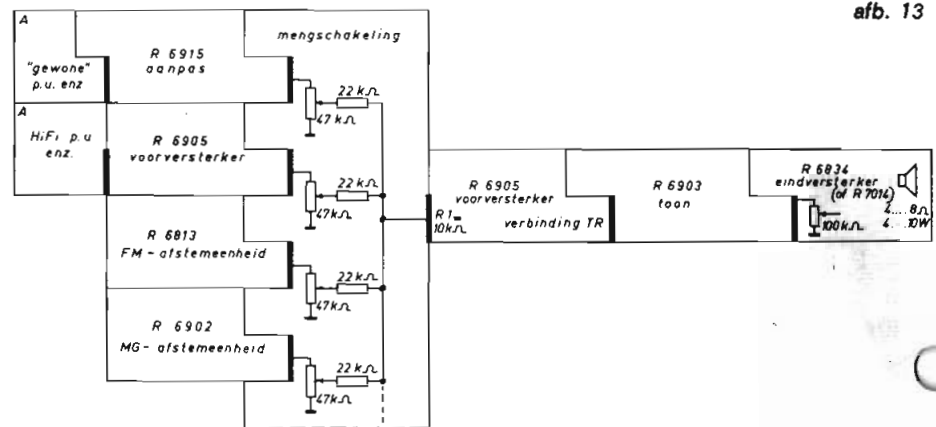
afb. 13

A

"gewone" p.u. enz

R 6915 aanpas

mengschakeling

A

HiFi p.u enz.

R 6905 voorversterker

22 kΩ

47 kΩ

22 kΩ

47 kΩ

R 6813 FM - afstemeenheid

22 kΩ

47 kΩ

R 6902 MG - afstemeenheid

22 kΩ

47 kΩ

R 6905 voorversterker

R1 = 10kΩ

verbinding TR

R 6903 toon

R 6834 eindversterker (of R 7014)

100 kΩ

2....8Ω 4....10W